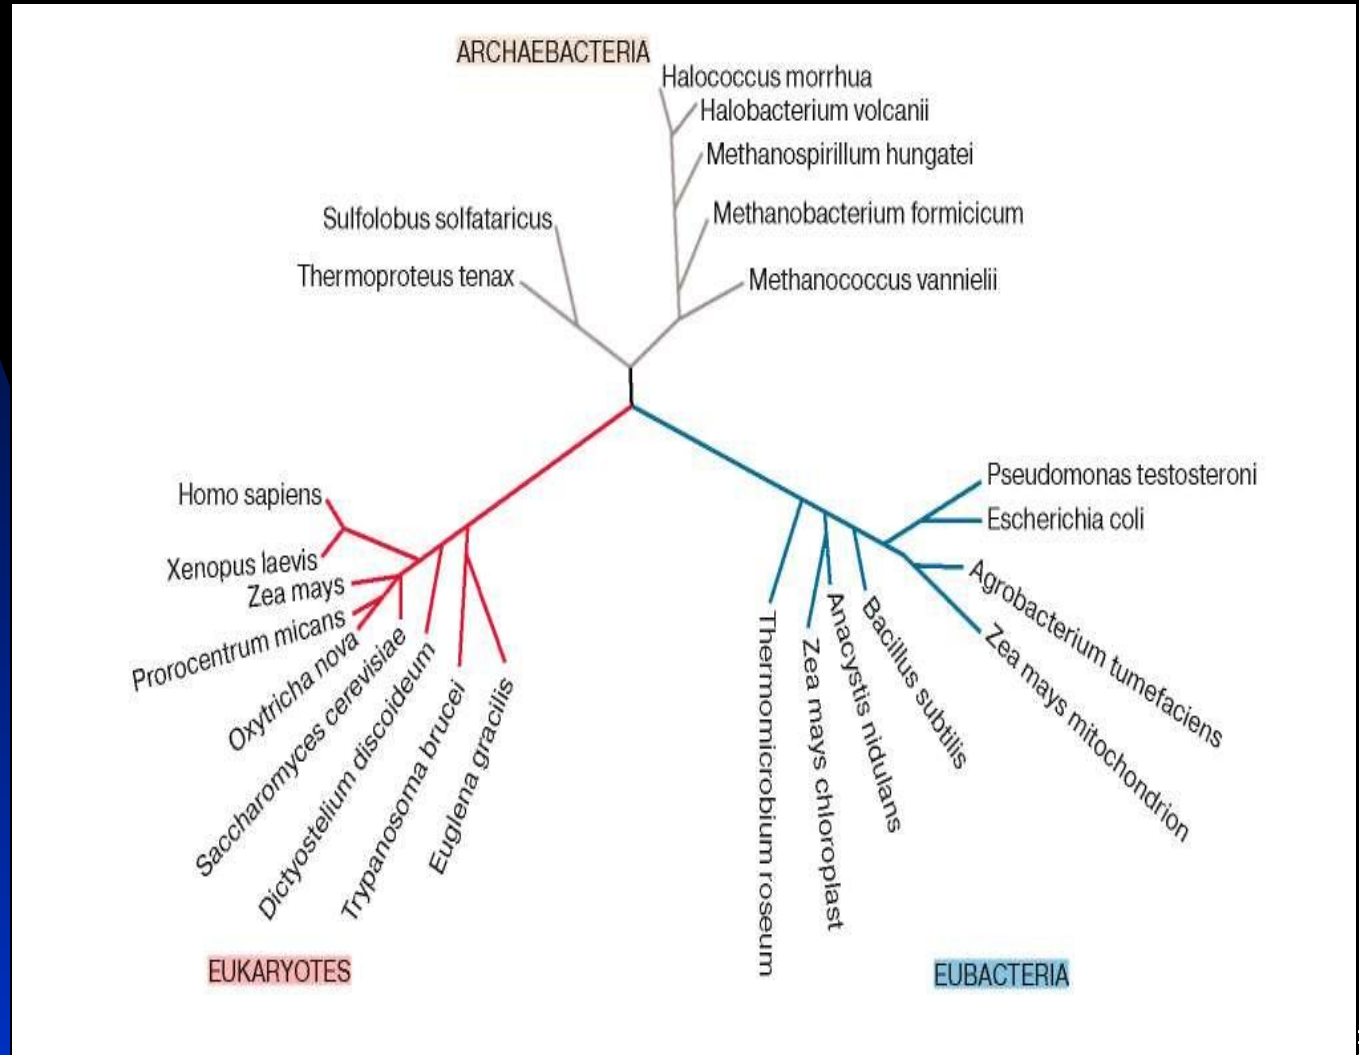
ARCHAEBACTERIA
Halococcus morrhua
Halobacterium volcanii
Methanospirillum hungatei
Sulfolobus solfataricus
Methanobacterium formicicum
Thermoproteus tenax
Methanococcus vannielii

Homo sapiens
Xenopus laevis
Zea mays
Prorocentrum micans
Oxytricha nova
Saccharomyces cerevisiae
Dictyostelium discoideum
Trypanosoma brucei
Euglena gracilis

Thermomicrobium roseum
Zea mays chloroplast
Anacystis nidulans
Bacillus subtilis
Pseudomonas testosteroni
Escherichia coli
Agrobacterium tumefaciens
Zea mays mitochondrion

EUKARYOTES
EUBACTERIA